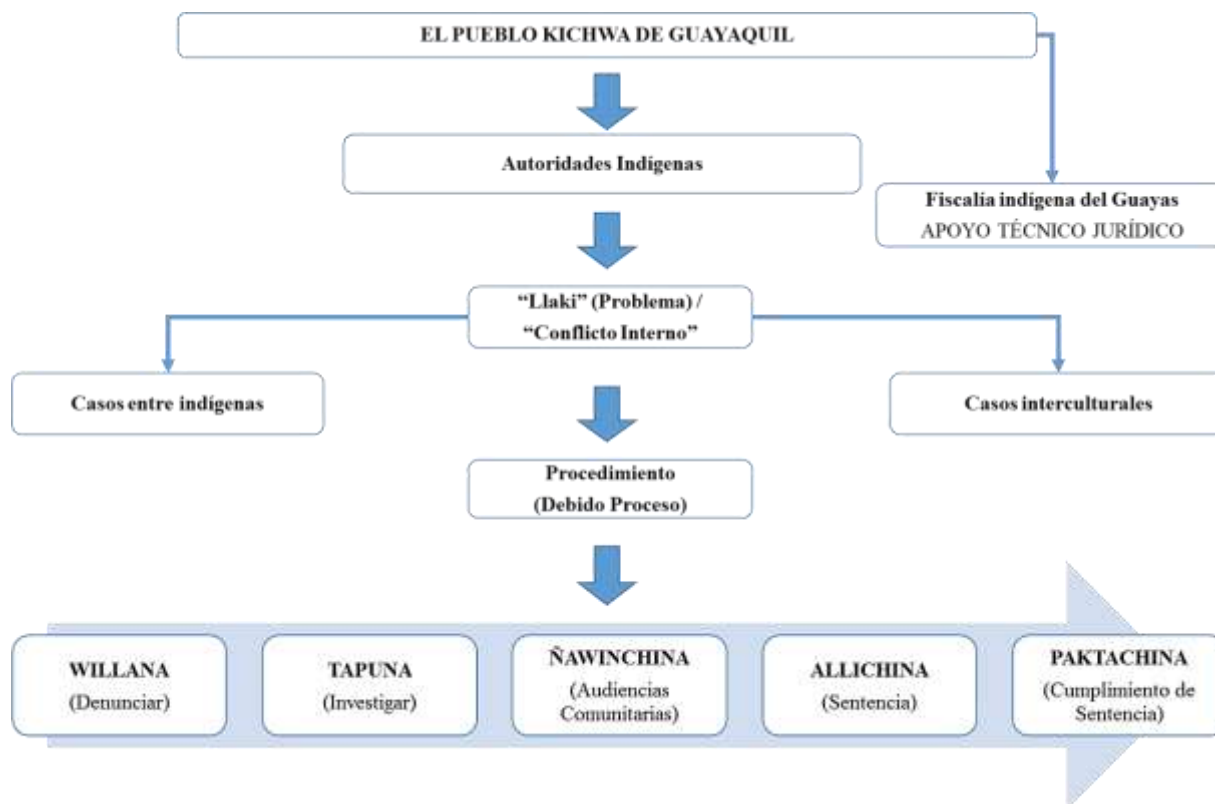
EL PUEBLO KICHWA DE GUAYAQUIL

Autoridades Indigenas

Fiscalía indígena del Guayas
APOYO TÉCNICO JURÍDICO

"Llaki" (Problema) / "Conflicto Interno"

Casos entre indígenas

Casos interculturales

Procedimiento
(Debido Proceso)

WILLANA
(Denunciar)

TAPUNA
(Investigar)

ÑAWINCHINA
(Audiencias Comunitarias)

ALLICHINA
(Sentencia)

PAKTACHINA
(Cumplimiento de Sentencia)